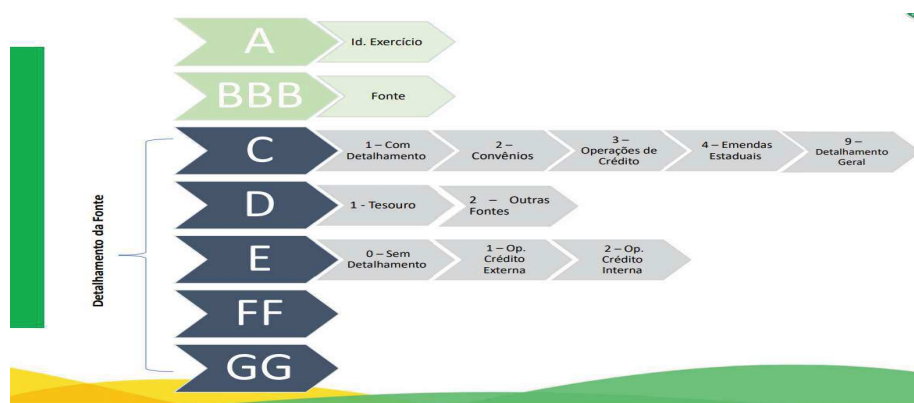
A
Id. Exercício

BBB
Fonte

Detalhamento da Fonte

C
1 – Com Detalhamento
2 – Convênios
3 – Operações de Crédito
4 – Emendas Estaduais
9 – Detalhamento Geral

D
1 - Tesouro
2 – Outras Fontes

E
0 – Sem Detalhamento
1 – Op. Crédito Externa
2 – Op. Crédito Interna

FF

GG